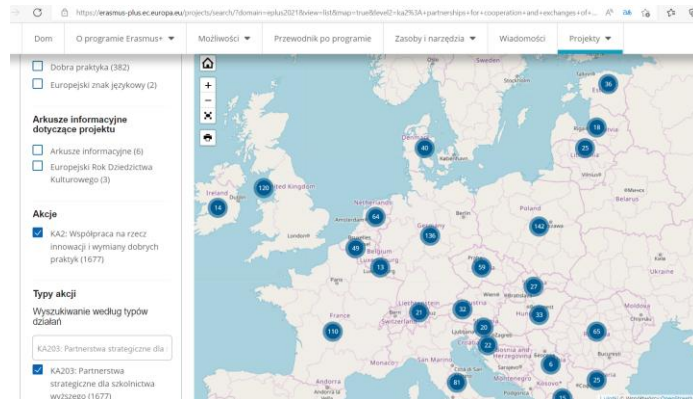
C https://erasmus-plus.ec.europa.eu/projects/search/?domain=eplus2021&view=list&map=true&level2=ka2%3A+partnerships+for+cooperation+and+exchanges+of+...

Dom | O programie Erasmus+ ▼ | Możliwości ▼ | Przewodnik po programie | Zasoby i narzędzia ▼ | Wiadomości | Projekty ▼

Dobra praktyka (382)
Europejski znak językowy (2)

Arkusze informacyjne dotyczące projektu

Arkusze informacyjne (6)
Europejski Rok Dziedzictwa Kulturowego (3)

Akcje

KA2: Współpraca na rzecz innowacji i wymiany dobrych praktyk (1677)

Typy akcji

Wyszukiwanie według typów działań

KA203: Partnerstwa strategiczne dla

KA203: Partnerstwa strategiczne dla szkolnictwa wyższego (1677)

Sweden
Denmark
Ireland
United Kingdom
London
Netherlands
Amsterdam
Berlin
Germany
Poland
Belarus
Ukraine
Switzerland
Liechtenstein
Austria
Moldova
Hungary
Bucharest
Monaco
San Marino
Andorra
Herzegovina
Montenegro
Kosovo
Latvia
Lithuania

36
18
25
40
126
14
64
49
136
142
13
59
27
21
32
33
110
20
22
65
6
81
25